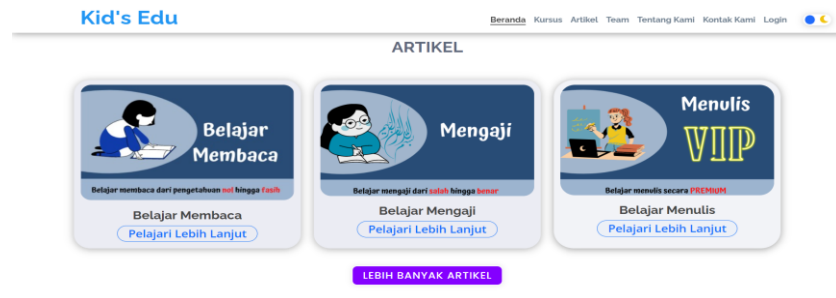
Kid's Edu

Beranda Kursus Artikel Team Tentang Kami Kontak Kami Login

ARTIKEL

Belajar Membaca

Belajar membaca dari pengetahuan nol hingga fasih

Belajar Membaca

Pelajari Lebih Lanjut

Mengaji

Belajar mengaji dari salah hingga benar

Belajar Mengaji

Pelajari Lebih Lanjut

Menulis VIP

Belajar menulis secara PREMIUM

Belajar Menulis

Pelajari Lebih Lanjut

LEBIH BANYAK ARTIKEL